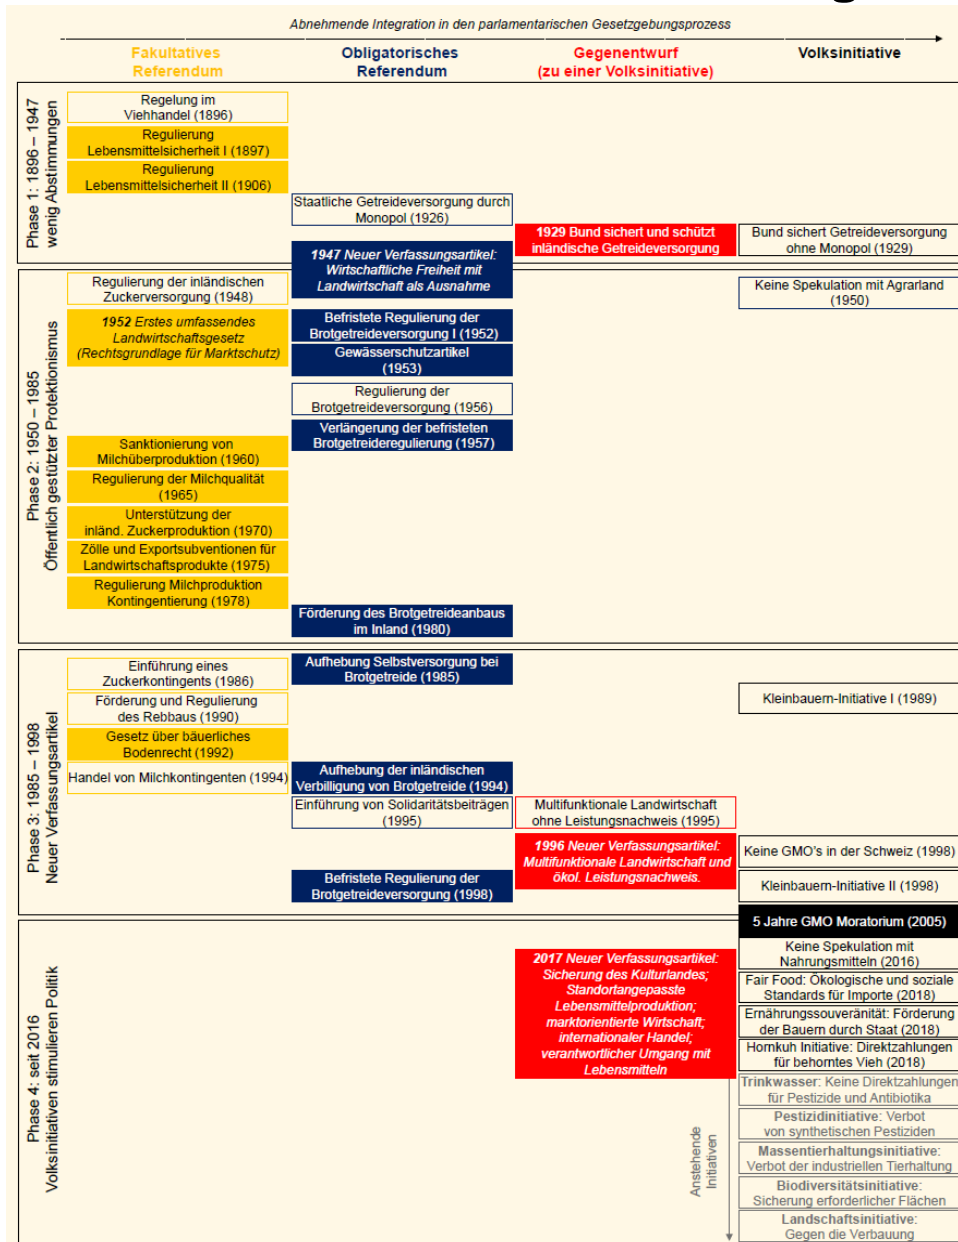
Abnehmende Integration in den parlamentarischen Gesetzgebungsprozess

| Fakultatives Referendum | Obligatorisches Referendum | Gegenentwurf (zu einer Volksinitiative) | Volksinitiative |
|---|---|---|---|

Phase 1: 1896 – 1947
wenig Abstimmungen

Regelung im Viehhandel (1896)
Regulierung Lebensmittelsicherheit I (1897)
Regulierung Lebensmittelsicherheit II (1906)
Staatliche Getreideversorgung durch Monopol (1926)
1929 Bund sichert und schützt inländische Getreideversorgung
Bund sichert Getreideversorgung ohne Monopol (1929)
1947 Neuer Verfassungsartikel: Wirtschaftliche Freiheit mit Landwirtschaft als Ausnahme

Phase 2: 1950 – 1985
Öffentlich gestützter Protektionismus

Regulierung der inländischen Zuckerversorgung (1948)
Keine Spekulation mit Agrarland (1950)
1952 Erstes umfassendes Landwirtschaftsgesetz (Rechtsgrundlage für Marktschutz)
Befristete Regulierung der Brotgetreideversorgung I (1952)
Gewässerschutzartikel (1953)
Regulierung der Brotgetreideversorgung (1956)
Verlängerung der befristeten Brotgetreideregulierung (1957)
Sanktionierung von Milchüberproduktion (1960)
Regulierung der Milchqualität (1965)
Unterstützung der inländ. Zuckerproduktion (1970)
Zölle und Exportsubventionen für Landwirtschaftsprodukte (1975)
Regulierung Milchproduktion Kontingentierung (1978)
Förderung des Brotgetreideanbaus im Inland (1980)

Phase 3: 1985 – 1998
Neuer Verfassungsartikel

Einführung eines Zuckerkontingents (1986)
Aufhebung Selbstversorgung bei Brotgetreide (1985)
Kleinbauern-Initiative I (1989)
Förderung und Regulierung des Rebbaus (1990)
Gesetz über bäuerliches Bodenrecht (1992)
Handel von Milchkontingenten (1994)
Aufhebung der inländischen Verbilligung von Brotgetreide (1994)
Einführung von Solidaritätsbeiträgen (1995)
Multifunktionale Landwirtschaft ohne Leistungsnachweis (1995)
1996 Neuer Verfassungsartikel: Multifunktionale Landwirtschaft und ökol. Leistungsnachweis.
Keine GMO's in der Schweiz (1998)
Befristete Regulierung der Brotgetreideversorgung (1998)
Kleinbauern-Initiative II (1998)

Phase 4: seit 2016
Volksinitiativen stimulieren Politik

5 Jahre GMO Moratorium (2005)
Keine Spekulation mit Nahrungsmitteln (2016)
2017 Neuer Verfassungsartikel: Sicherung des Kulturlandes; Standortangepasste Lebensmittelproduktion; marktorientierte Wirtschaft; internationaler Handel; verantwortlicher Umgang mit Lebensmitteln
Fair Food: Ökologische und soziale Standards für Importe (2018)
Ernährungssouveränität: Förderung der Bauern durch Staat (2018)
Hornkuh Initiative: Direktzahlungen für behorntes Vieh (2018)
Trinkwasser: Keine Direktzahlungen für Pestizide und Antibiotika
Pestizidinitiative: Verbot von synthetischen Pestiziden
Massentierhaltungsinitiative: Verbot der industriellen Tierhaltung
Biodiversitätsinitiative: Sicherung erforderlicher Flächen
Landschaftsinitiative: Gegen die Verbauung
Anstehende Initiativen